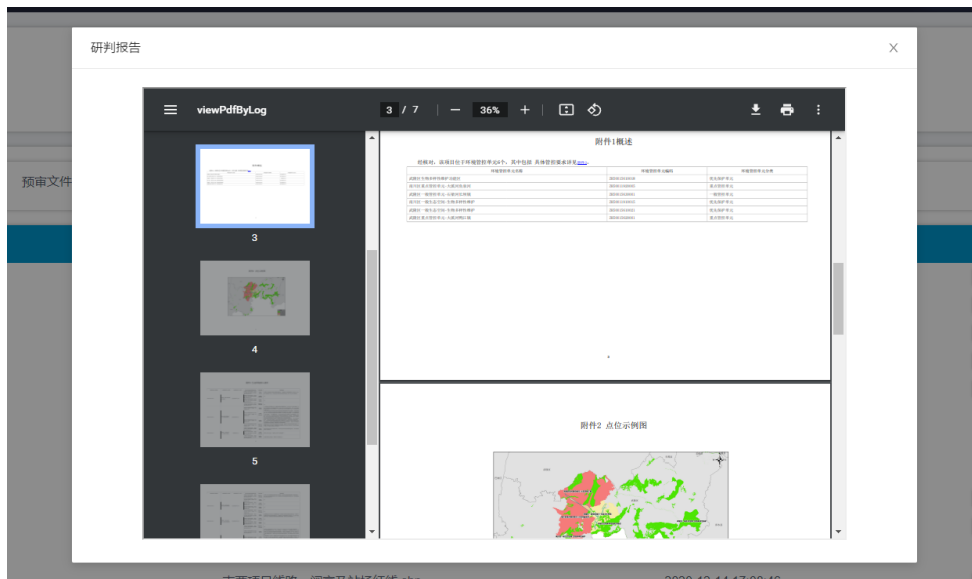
研判报告

预审文件

viewPdfByLog

3 / 7

36%

3

4

5

附件1概述

经核对，该项目位于环境管控单元6个，其中包括 具体管控要求详见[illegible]

| 环境管控单元名称 | 环境管控单元编码 | 环境管控单元分类 |
|---|---|---|
| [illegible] | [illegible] | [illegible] |
| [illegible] | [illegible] | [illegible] |
| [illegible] | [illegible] | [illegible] |
| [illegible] | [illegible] | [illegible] |
| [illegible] | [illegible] | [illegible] |
| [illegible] | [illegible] | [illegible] |

附件2 点位示例图